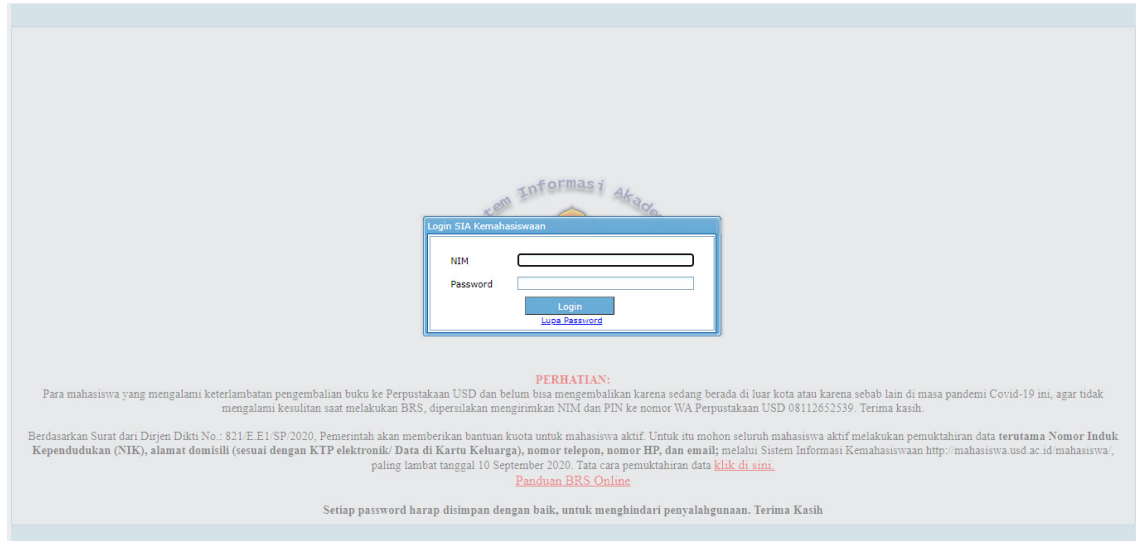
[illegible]tem Informasi Akade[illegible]

Login SIA Kemahasiswaan

NIM

Password

Login

Lupa Password

PERHATIAN:

Para mahasiswa yang mengalami keterlambatan pengembalian buku ke Perpustakaan USD dan belum bisa mengembalikan karena sedang berada di luar kota atau karena sebab lain di masa pandemi Covid-19 ini, agar tidak mengalami kesulitan saat melakukan BRS, dipersilakan mengirimkan NIM dan PIN ke nomor WA Perpustakaan USD 08112652539. Terima kasih.

Berdasarkan Surat dari Dirjen Dikti No.: 821/E.E1/SP/2020, Pemerintah akan memberikan bantuan kuota untuk mahasiswa aktif. Untuk itu mohon seluruh mahasiswa aktif melakukan pemuktahiran data terutama Nomor Induk Kependudukan (NIK), alamat domisili (sesuai dengan KTP elektronik/ Data di Kartu Keluarga), nomor telepon, nomor HP, dan email; melalui Sistem Informasi Kemahasiswaan http://mahasiswa.usd.ac.id/mahasiswa/, paling lambat tanggal 10 September 2020. Tata cara pemuktahiran data klik di sini.

Panduan BRS Online

Setiap password harap disimpan dengan baik, untuk menghindari penyalahgunaan. Terima Kasih